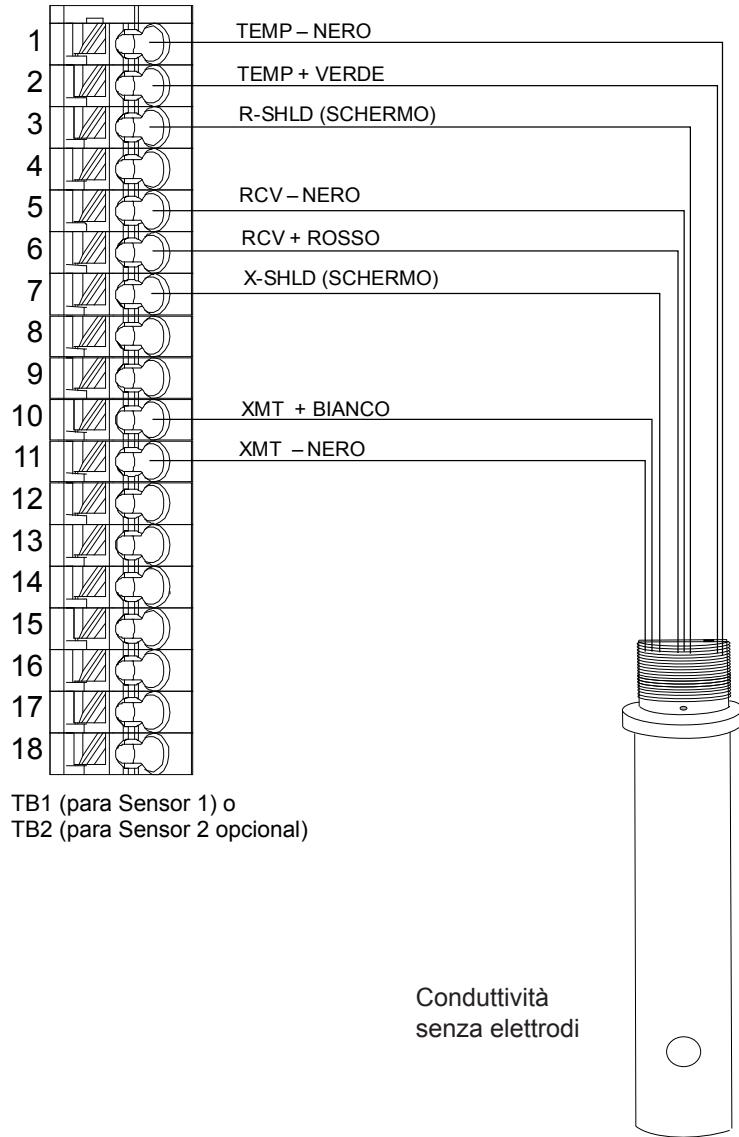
1 TEMP – NERO
2 TEMP + VERDE
3 R-SHLD (SCHERMO)
4
5 RCV – NERO
6 RCV + ROSSO
7 X-SHLD (SCHERMO)
8
9
10 XMT + BIANCO
11 XMT – NERO
12
13
14
15
16
17
18

TB1 (para Sensor 1) o
TB2 (para Sensor 2 opcional)

Conduttività senza elettrodi